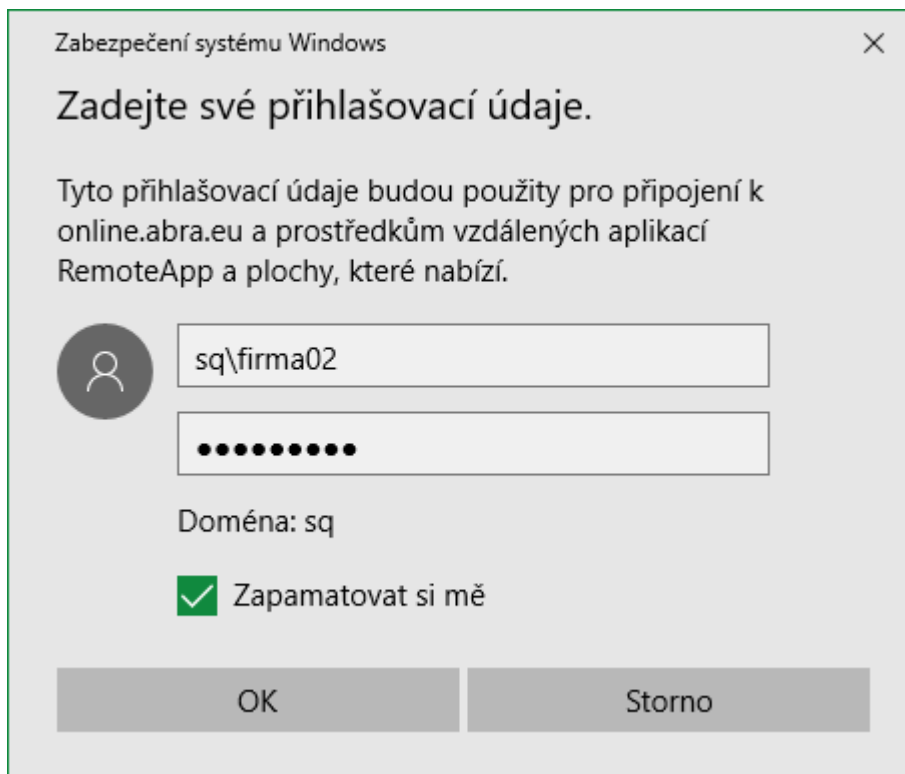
Zabezpečení systému Windows

×

Zadejte své přihlašovací údaje.

Tyto přihlašovací údaje budou použity pro připojení k online.abra.eu a prostředkům vzdálených aplikací RemoteApp a plochy, které nabízí.

sq\firma02

••••••••••

Doména: sq

Zapamatovat si mě

OK

Storno